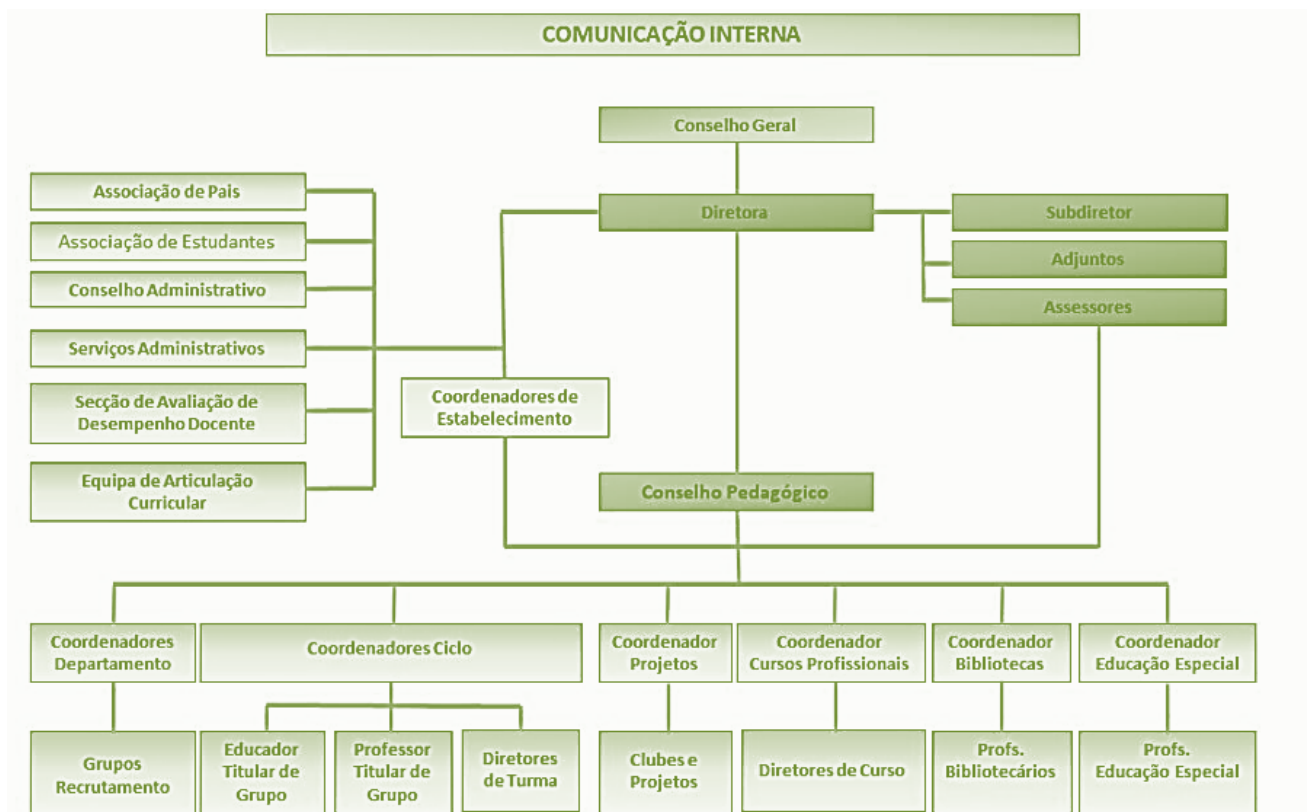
COMUNICAÇÃO INTERNA

Conselho Geral

Associação de Pais

Associação de Estudantes

Conselho Administrativo

Serviços Administrativos

Secção de Avaliação de Desempenho Docente

Equipa de Articulação Curricular

Diretora

Subdiretor

Adjuntos

Assessores

Coordenadores de Estabelecimento

Conselho Pedagógico

Coordenadores Departamento

Coordenadores Ciclo

Coordenador Projetos

Coordenador Cursos Profissionais

Coordenador Bibliotecas

Coordenador Educação Especial

Grupos Recrutamento

Educador Titular de Grupo

Professor Titular de Grupo

Diretores de Turma

Clubes e Projetos

Diretores de Curso

Profs. Bibliotecários

Profs. Educação Especial